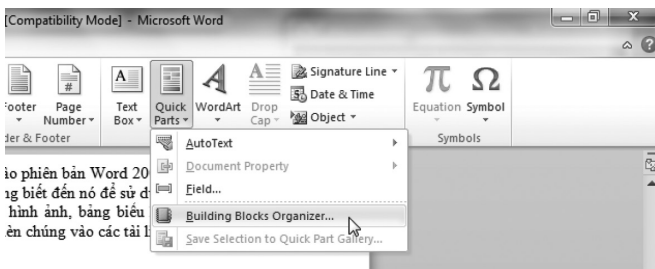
[Compatibility Mode] - Microsoft Word

Footer Page Number ▾ Text Box ▾ Quick Parts ▾ WordArt Drop Cap ▾ Signature Line ▾ Date & Time Object ▾ Equation Symbol

der & Footer Symbols

AutoText
Document Property
Field...
Building Blocks Organizer...
Save Selection to Quick Part Gallery...

ào phiên bản Word 20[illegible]
ng biết đến nó để sử d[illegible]
 hình ảnh, bảng biểu
ên chúng vào các tài l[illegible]